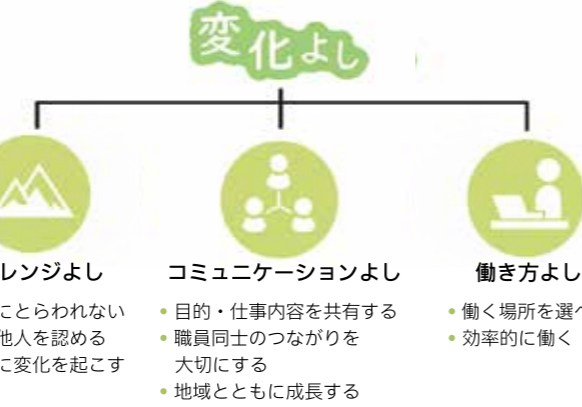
変化よし

レンジよし

ことらわれない
他人を認める
に変化を起こす

コミュニケーションよし

• 目的・仕事内容を共有する
• 職員同士のつながりを大切にする
• 地域とともに成長する

働き方よし

• 働く場所を選べ
• 効率的に働く